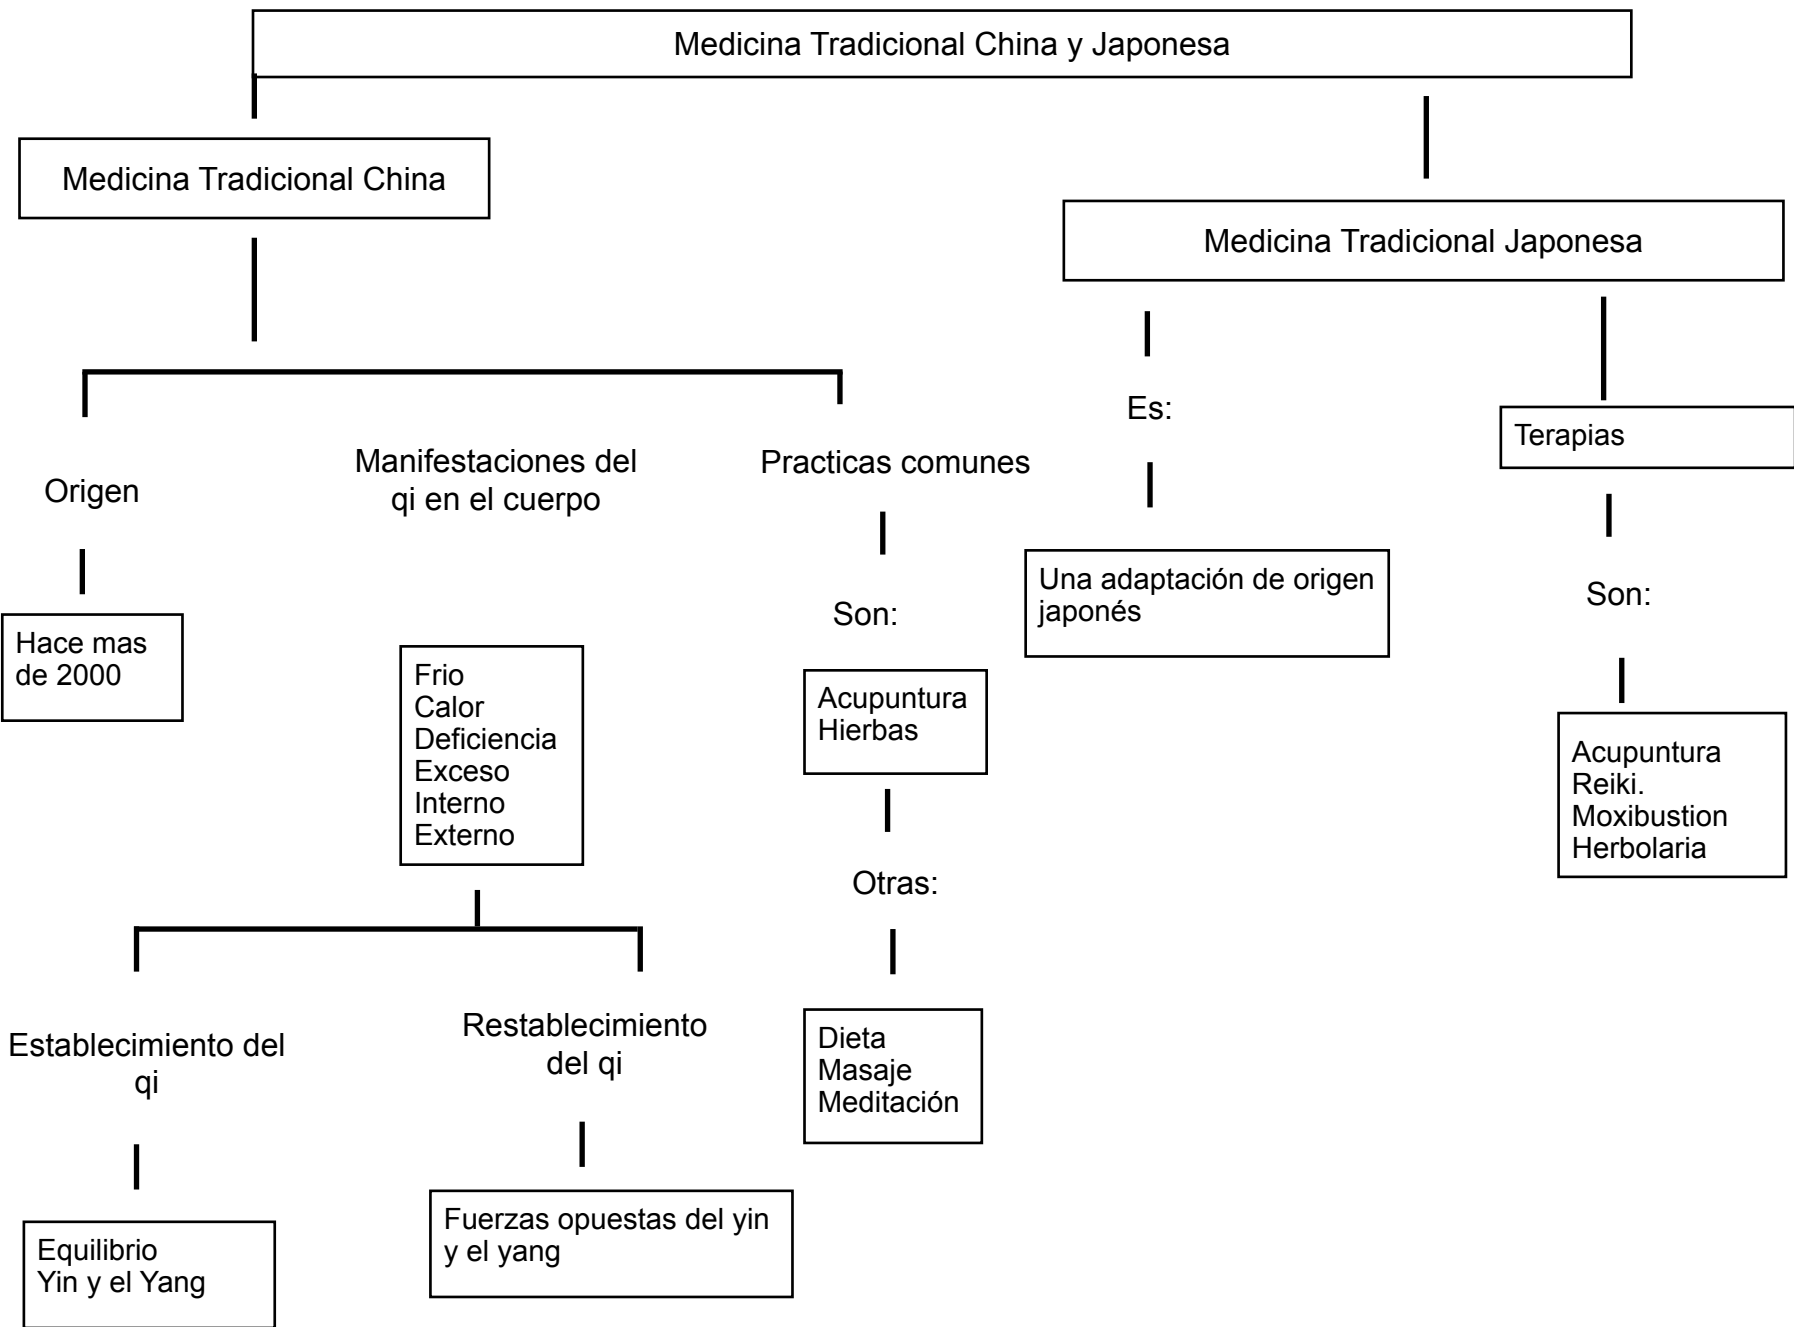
Medicina Tradicional China y Japonesa

Medicina Tradicional China

Origen

Hace mas de 2000

Manifestaciones del qi en el cuerpo

Frio
Calor
Deficiencia
Exceso
Interno
Externo

Establecimiento del qi

Equilibrio
Yin y el Yang

Restablecimiento del qi

Fuerzas opuestas del yin y el yang

Practicas comunes

Son:

Acupuntura
Hierbas

Otras:

Dieta
Masaje
Meditación

Medicina Tradicional Japonesa

Es:

Una adaptación de origen japonés

Terapias

Son:

Acupuntura
Reiki.
Moxibustion
Herbolaria